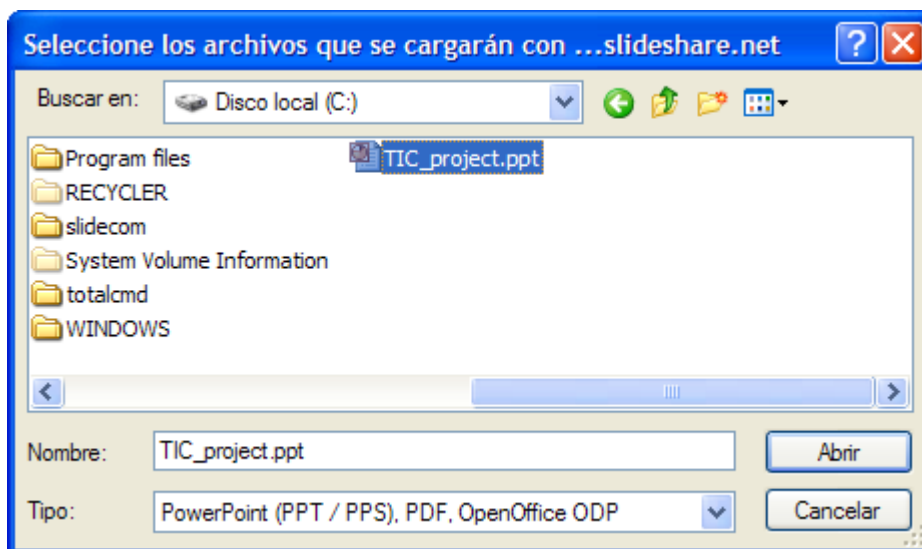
Seleccione los archivos que se cargarán con ...slideshare.net

Buscar en: Disco local (C:)

Program files
RECYCLER
slidecom
System Volume Information
totalcmd
WINDOWS
TIC_project.ppt

Nombre: TIC_project.ppt
Abrir
Tipo: PowerPoint (PPT / PPS), PDF, OpenOffice ODP
Cancelar